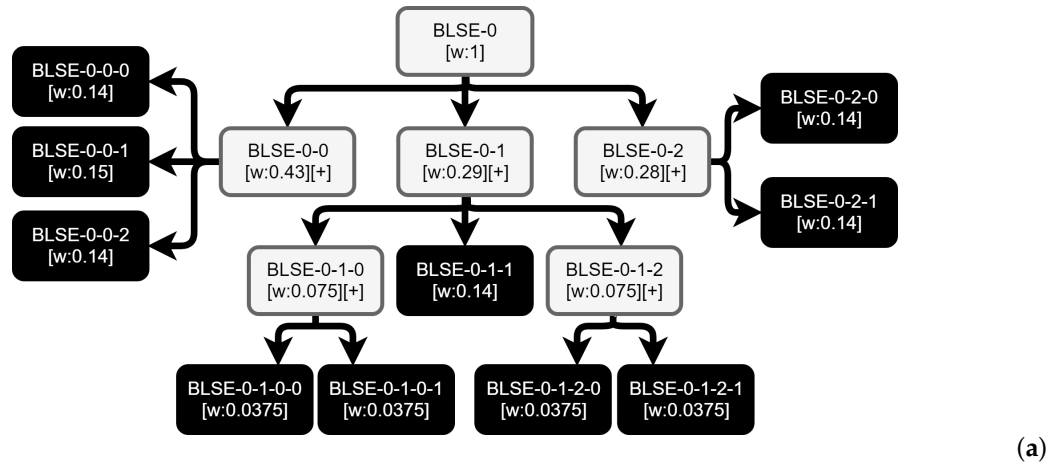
BLSE-0
[w:1]

BLSE-0-0-0
[w:0.14]

BLSE-0-0-1
[w:0.15]

BLSE-0-0-2
[w:0.14]

BLSE-0-0
[w:0.43][+]

BLSE-0-1
[w:0.29][+]

BLSE-0-2
[w:0.28][+]

BLSE-0-2-0
[w:0.14]

BLSE-0-2-1
[w:0.14]

BLSE-0-1-0
[w:0.075][+]

BLSE-0-1-1
[w:0.14]

BLSE-0-1-2
[w:0.075][+]

BLSE-0-1-0-0
[w:0.0375]

BLSE-0-1-0-1
[w:0.0375]

BLSE-0-1-2-0
[w:0.0375]

BLSE-0-1-2-1
[w:0.0375]

(a)